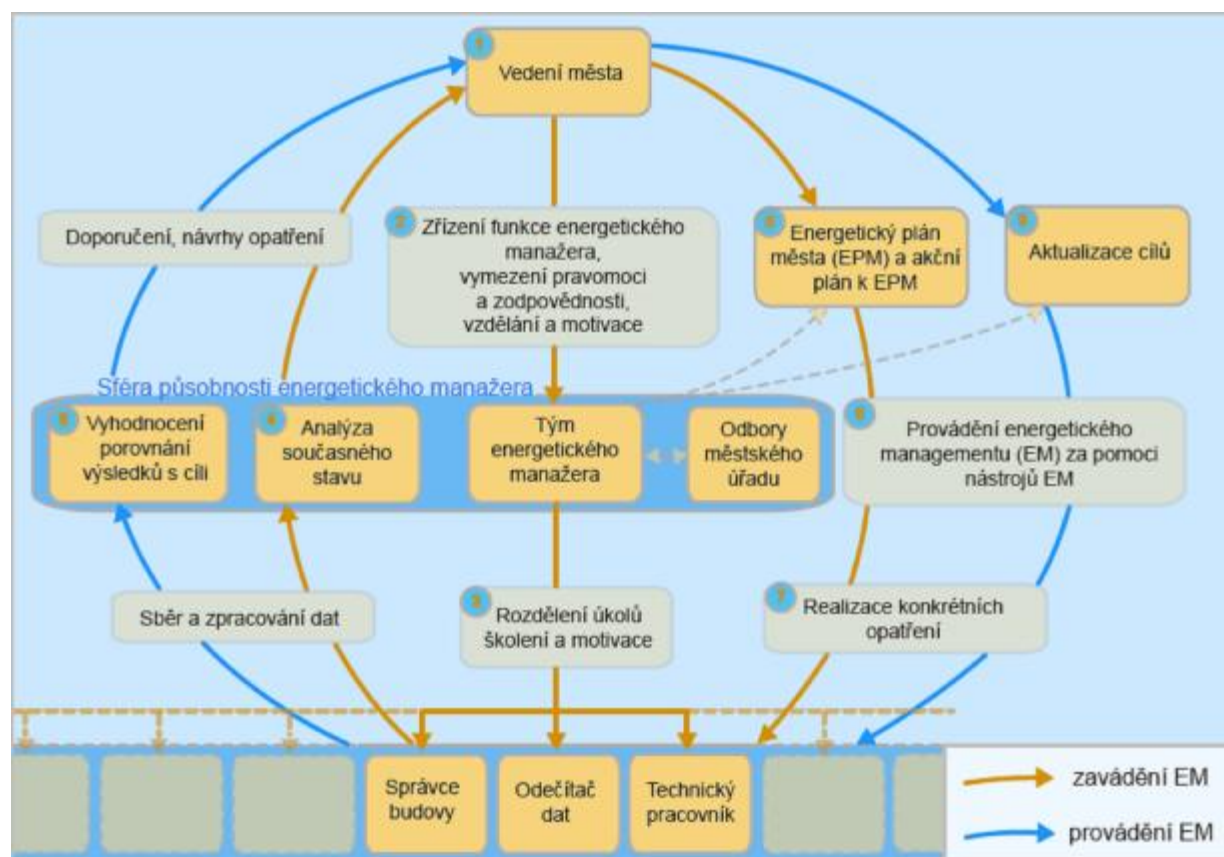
1 Vedení města

Doporučení, návrhy opatření

2 Zřízení funkce energetického manažera, vymezení pravomoci a zodpovědnosti, vzdělání a motivace

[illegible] Energetický plán města (EPM) a akční plán k EPM

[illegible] Aktualizace cílů

Sféra působnosti energetického manažera

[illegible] Vyhodnocení porovnání výsledků s cíli

4 Analýza současného stavu

Tým energetického manažera

Odbory městského úřadu

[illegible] Provádění energetického managementu (EM) za pomoci nástrojů EM

Sběr a zpracování dat

3 Rozdělení úkolů školení a motivace

7 Realizace konkrétních opatření

Správce budovy

Odečítač dat

Technický pracovník

zavádění EM

provádění EM